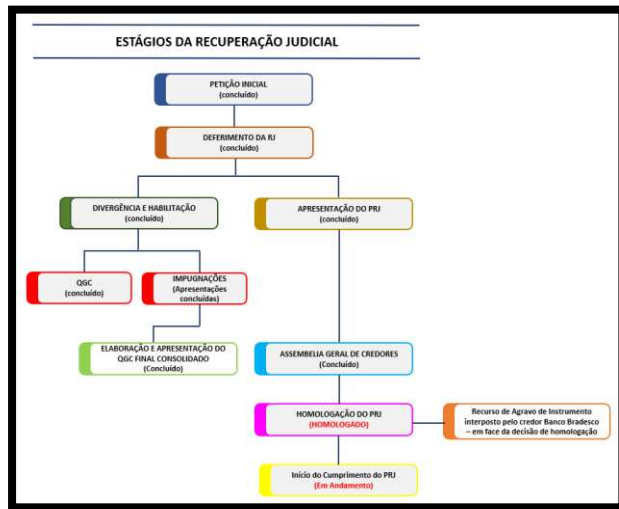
ESTÁGIOS DA RECUPERAÇÃO JUDICIAL

PETIÇÃO INICIAL
(concluído)

DEFERIMENTO DA RJ
(concluído)

DIVERGÊNCIA E HABILITAÇÃO
(concluído)

APRESENTAÇÃO DO PRJ
(concluído)

QGC
(concluído)

IMPUGNAÇÕES
(Apresentações concluídas)

ELABORAÇÃO E APRESENTAÇÃO DO QGC FINAL CONSOLIDADO
(Concluído)

ASSEMBLEIA GERAL DE CREDORES
(Concluído)

HOMOLOGAÇÃO DO PRJ
(HOMOLOGADO)

Recurso de Agravo de Instrumento interposto pelo credor Banco Bradesco – em face da decisão de homologação

Início do Cumprimento do PRJ
(Em Andamento)